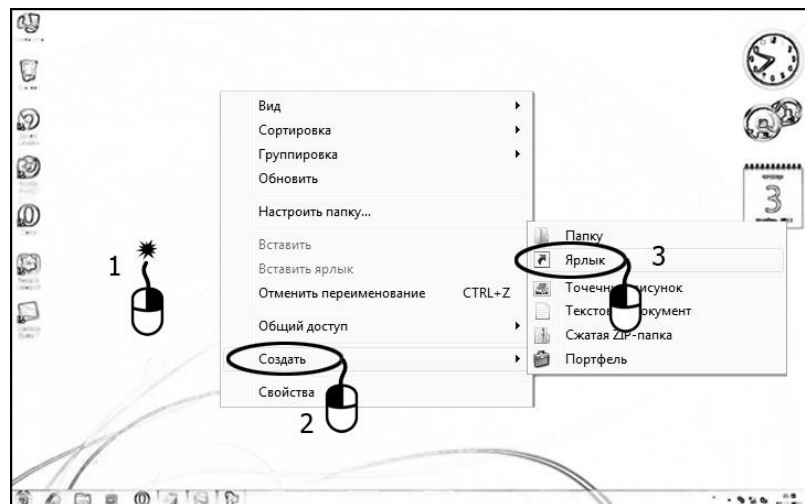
Вид
Сортировка
Группировка
Обновить
Настроить папку...
Вставить
Вставить ярлык
Отменить переименование CTRL+Z
Общий доступ
Создать
Свойства

Папку
Ярлык
Точечн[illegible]исунок
Текстов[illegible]окумент
Сжатая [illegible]-папка
Портфель

1
2
3

3